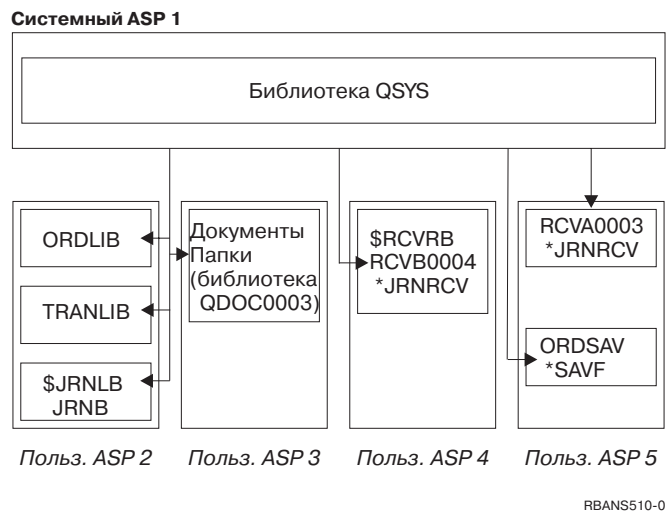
Системный ASP 1

Библиотека QSYS

ORDLIB

TRANLIB

$JRNLB JRNB

Документы Папки (библиотека QDOC0003)

$RCVRB RCVB0004 *JRNRCV

RCVA0003 *JRNRCV

ORDSAV *SAVF

Польз. ASP 2

Польз. ASP 3

Польз. ASP 4

Польз. ASP 5

RBANS510-0